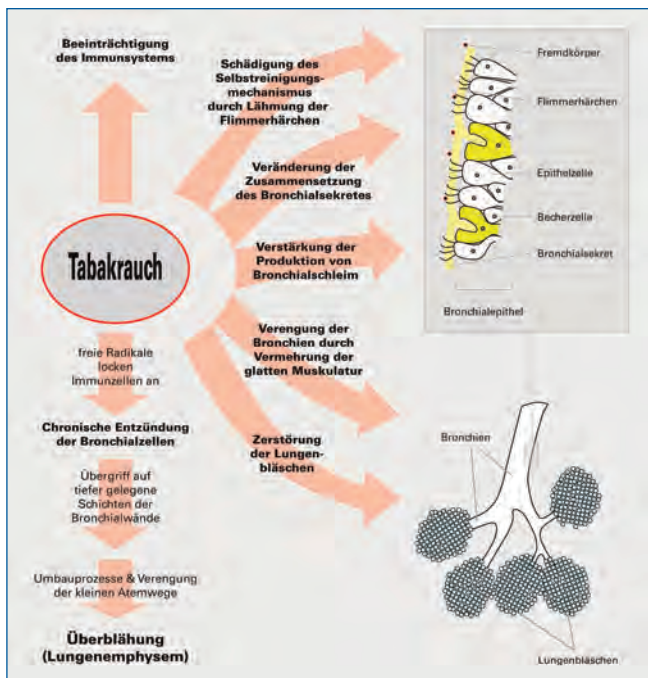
Beeinträchtigung des Immunsystems

Schädigung des Selbstreinigungsmechanismus durch Lähmung der Flimmerhärchen

Veränderung der Zusammensetzung des Bronchialsekretes

Verstärkung der Produktion von Bronchialschleim

Verengung der Bronchien durch Vermehrung der glatten Muskulatur

Zerstörung der Lungenbläschen

Tabakrauch

freie Radikale locken Immunzellen an

Chronische Entzündung der Bronchialzellen

Übergriff auf tiefer gelegene Schichten der Bronchialwände

Umbauprozesse & Verengung der kleinen Atemwege

Überblähung (Lungenemphysem)

Fremdkörper

Flimmerhärchen

Epithelzelle

Becherzelle

Bronchialsekret

Bronchialepithel

Bronchien

Lungenbläschen